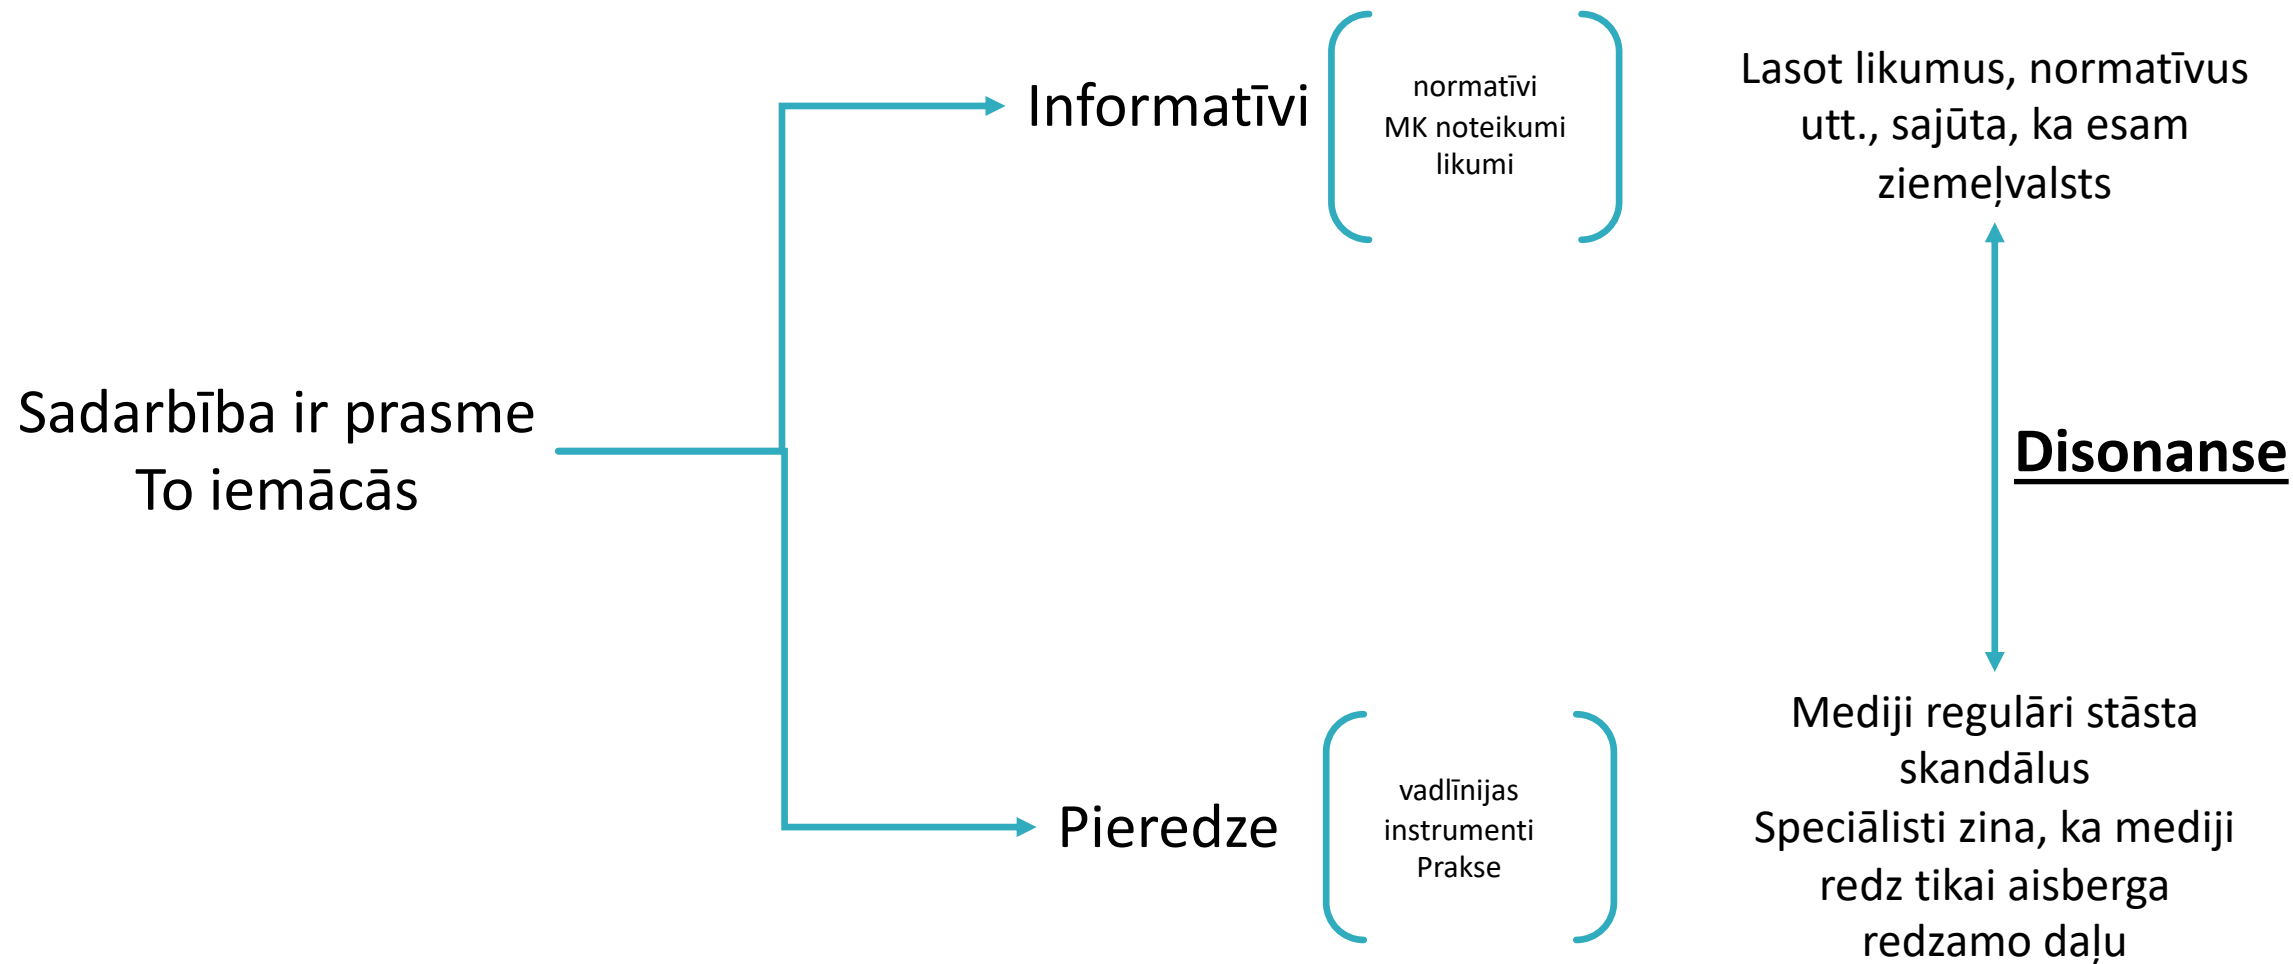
Sadarbība ir prasme
To iemācās

Informatīvi

normatīvi
MK noteikumi
likumi

Lasot likumus, normatīvus utt., sajūta, ka esam ziemeļvalsts

Disonanse

Pieredze

vadlīnijas
instrumenti
Prakse

Mediji regulāri stāsta skandālus
Speciālisti zina, ka mediji redz tikai aisberga redzamo daļu